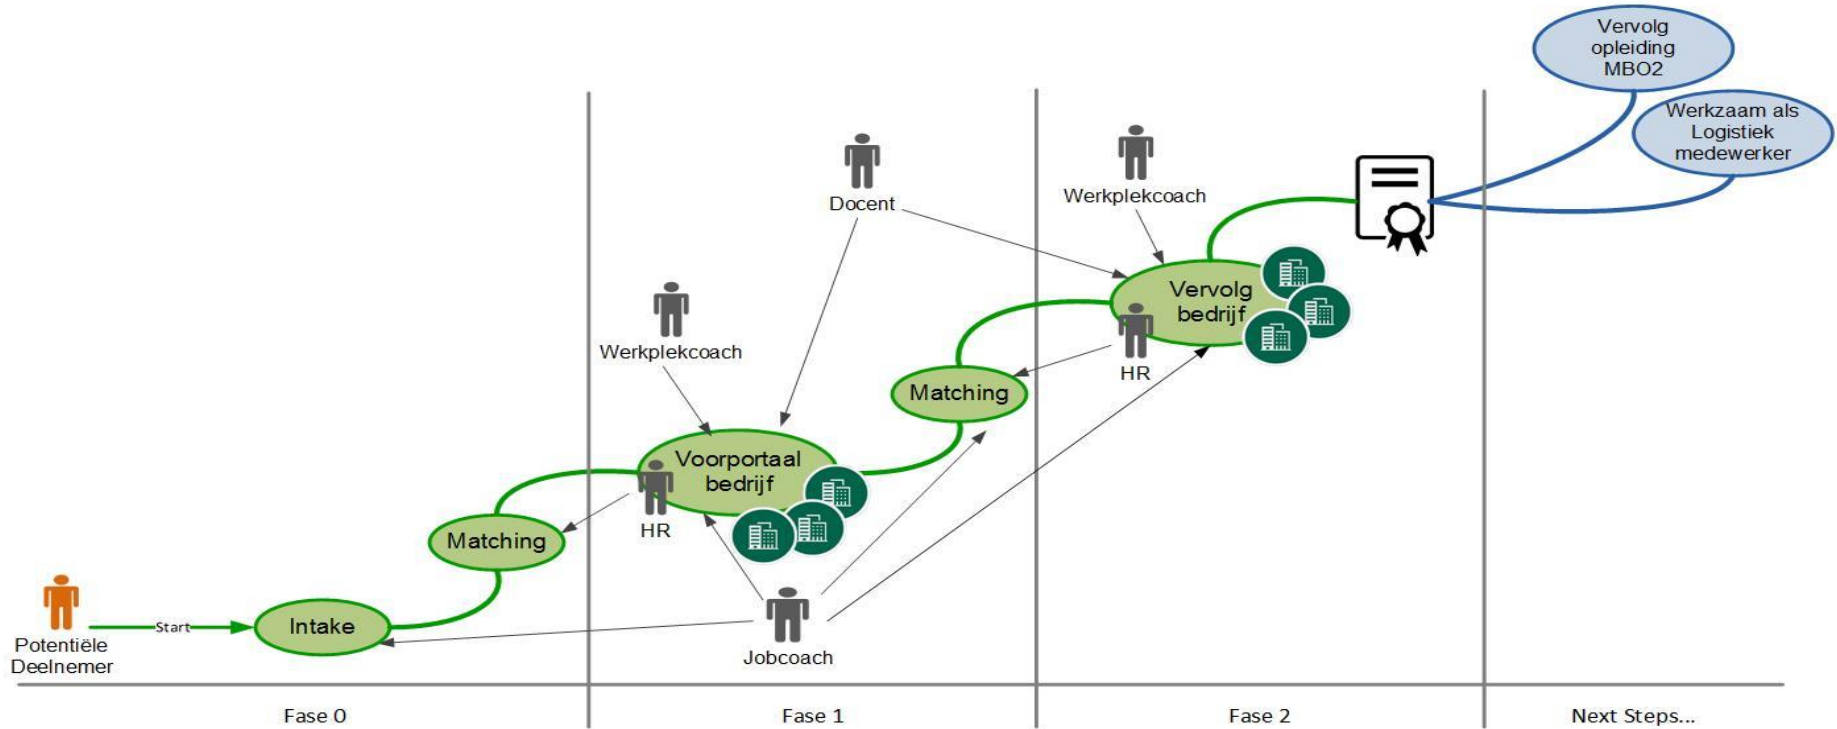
Vervolg opleiding MBO2

Werkzaam als Logistiek medewerker

Werkplekcoach

Docent

Vervolg bedrijf

HR

Werkplekcoach

Matching

Voorportaal bedrijf

HR

Matching

Potentiële Deelnemer

Start

Intake

Jobcoach

Fase 0

Fase 1

Fase 2

Next Steps...